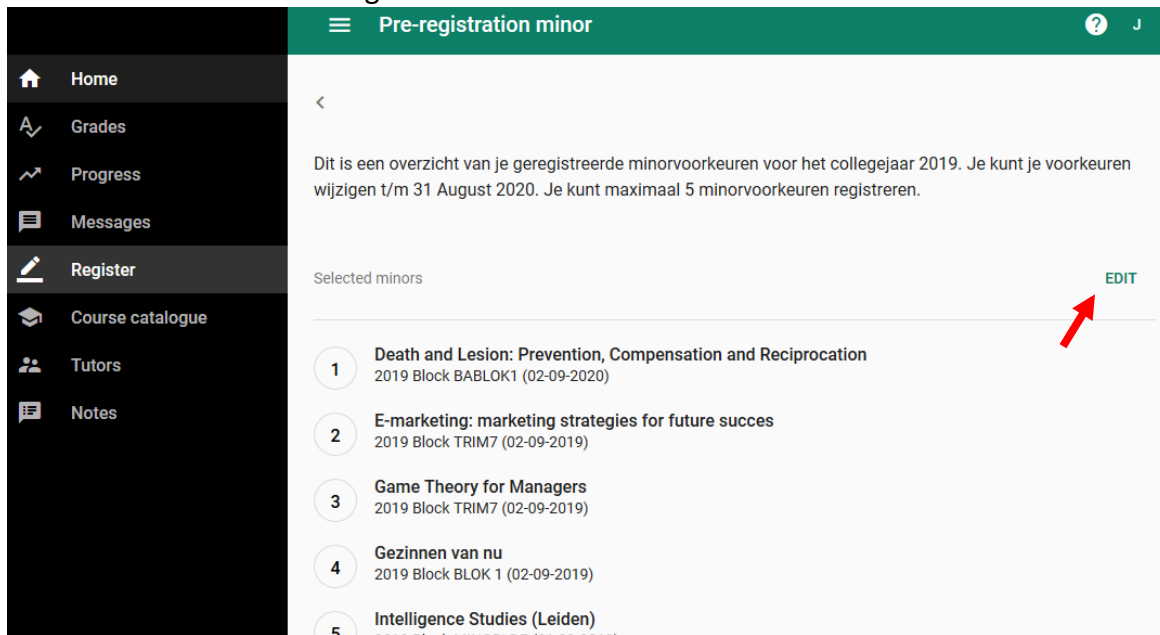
Pre-registration minor

?

J

Home

Grades

Progress

Messages

Register

Course catalogue

Tutors

Notes

<

Dit is een overzicht van je geregistreerde minorvoorkeuren voor het collegejaar 2019. Je kunt je voorkeuren wijzigen t/m 31 August 2020. Je kunt maximaal 5 minorvoorkeuren registreren.

Selected minors

EDIT

1
Death and Lesion: Prevention, Compensation and Reciprocation
2019 Block BABLOK1 (02-09-2020)

2
E-marketing: marketing strategies for future succes
2019 Block TRIM7 (02-09-2019)

3
Game Theory for Managers
2019 Block TRIM7 (02-09-2019)

4
Gezinnen van nu
2019 Block BLOK 1 (02-09-2019)

5
Intelligence Studies (Leiden)
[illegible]